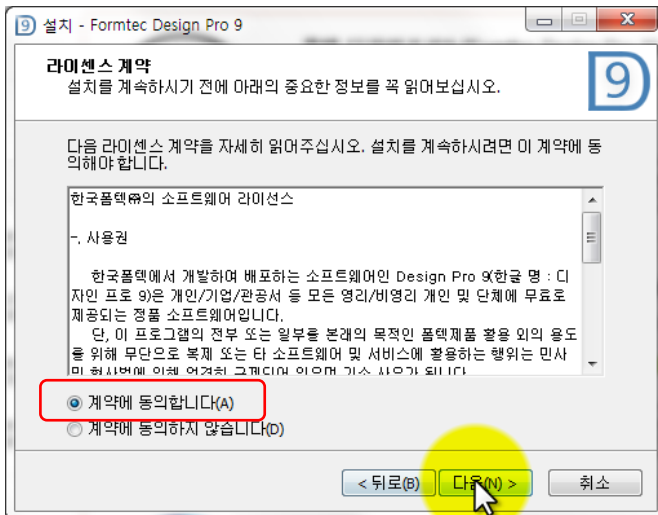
설치 - Formtec Design Pro 9

라이센스 계약
설치를 계속하시기 전에 아래의 중요한 정보를 꼭 읽어보십시오.

다음 라이센스 계약을 자세히 읽어주십시오. 설치를 계속하시려면 이 계약에 동의해야 합니다.

한국폼텍㈜의 소프트웨어 라이선스

-. 사용권

한국폼텍에서 개발하여 배포하는 소프트웨어인 Design Pro 9(한글 명 : 디자인 프로 9)은 개인/기업/관공서 등 모든 영리/비영리 개인 및 단체에 무료로 제공되는 정품 소프트웨어입니다.

단, 이 프로그램의 전부 또는 일부를 본래의 목적인 폼텍제품 활용 외의 용도를 위해 무단으로 복제 또는 타 소프트웨어 및 서비스에 활용하는 행위는 민사 및 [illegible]

계약에 동의합니다(A)
계약에 동의하지 않습니다(D)

< 뒤로(B)
다음(N) >
취소